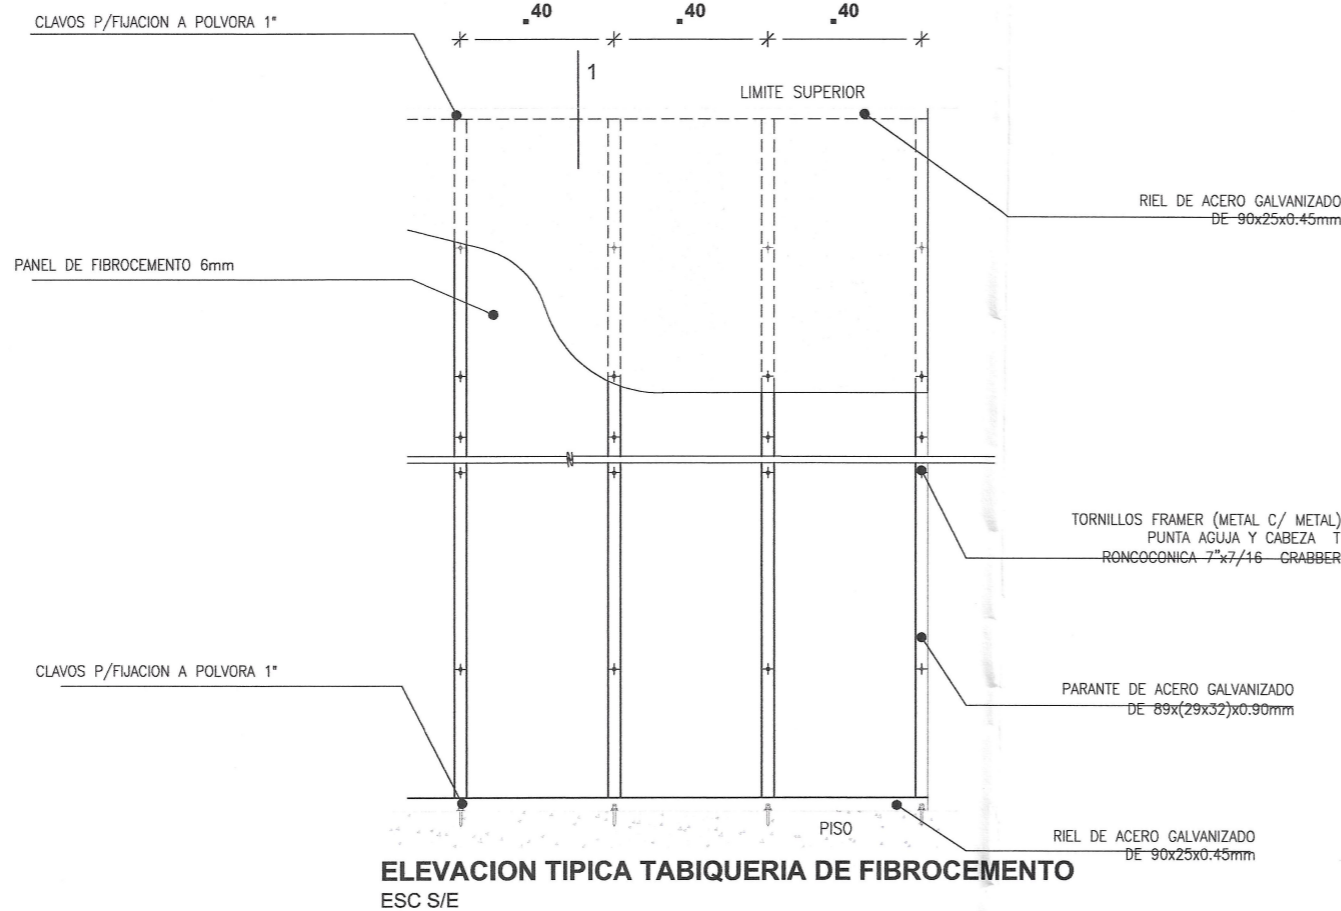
CLAVOS P/FIJACION A POLVORA 1"

.40 .40 .40

1

LIMITE SUPERIOR

RIEL DE ACERO GALVANIZADO DE 90x25x0.45mm

PANEL DE FIBROCEMENTO 6mm

TORNILLOS FRAMER (METAL C/ METAL) PUNTA AGUJA Y CABEZA T RONCOCONICA 7"x7/16 CRABBER

CLAVOS P/FIJACION A POLVORA 1"

PARANTE DE ACERO GALVANIZADO DE 89x(29x32)x0.90mm

PISO

RIEL DE ACERO GALVANIZADO DE 90x25x0.45mm

ELEVACION TIPICA TABIQUERIA DE FIBROCEMENTO
ESC S/E